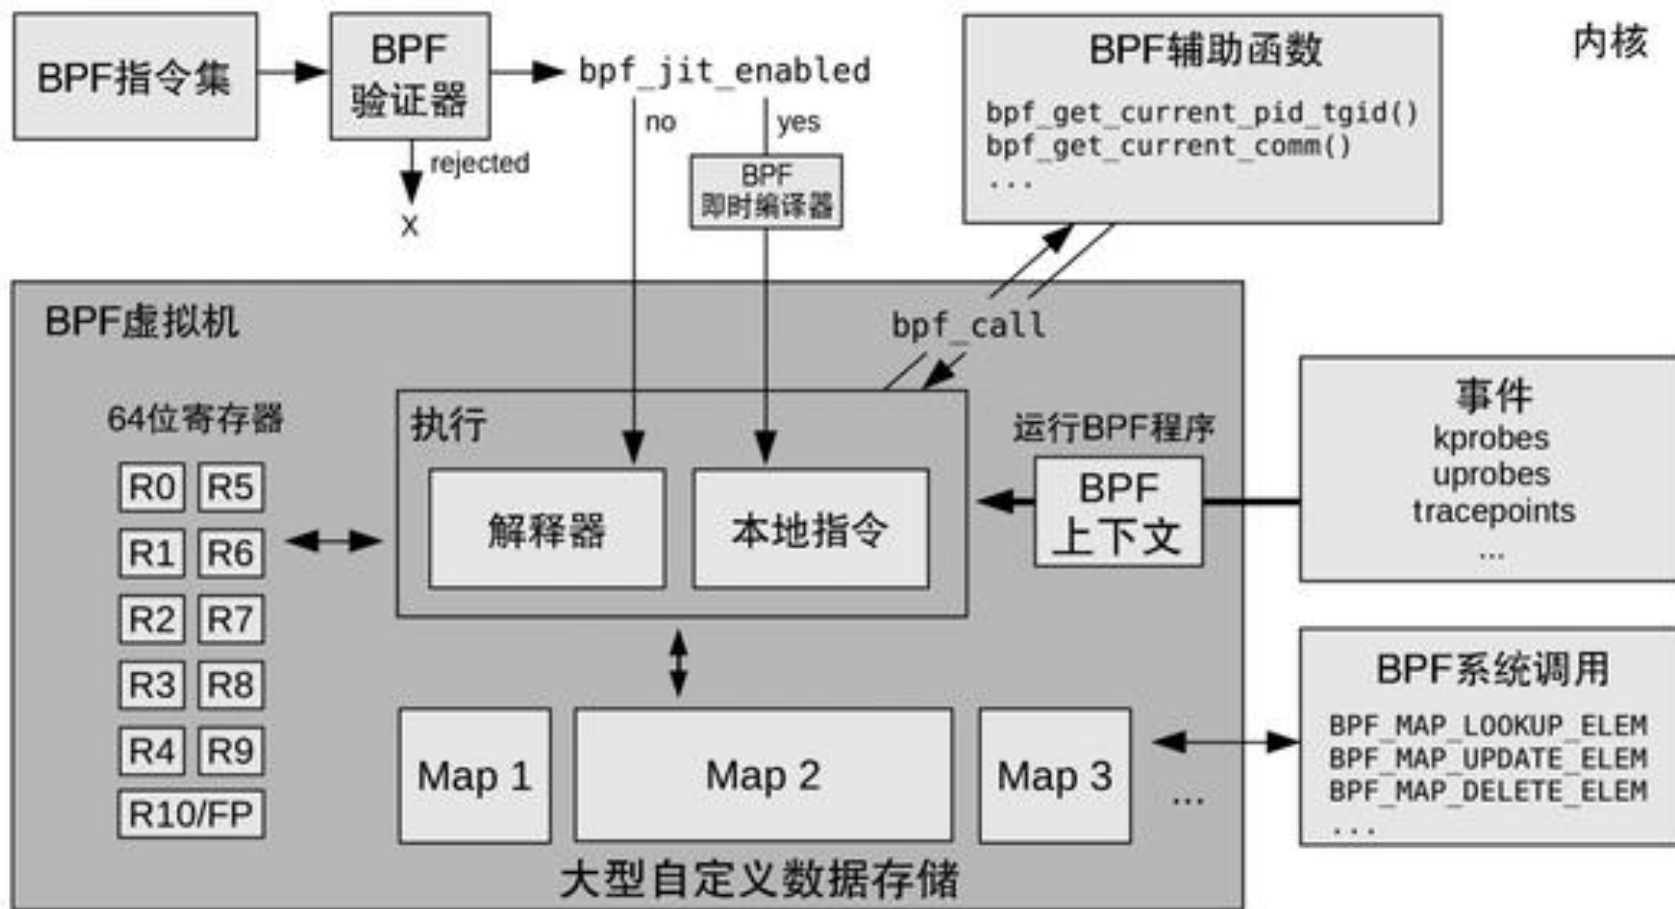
BPF指令集

BPF 验证器

rejected

X

bpf_jit_enabled

no

yes

BPF 即时编译器

BPF辅助函数

bpf_get_current_pid_tgid()
bpf_get_current_comm()
...

内核

BPF虚拟机

bpf_call

64位寄存器

| R0 | R5 |
|---|---|
| R1 | R6 |
| R2 | R7 |
| R3 | R8 |
| R4 | R9 |
| R10/FP | |

执行

解释器

本地指令

运行BPF程序

BPF 上下文

事件
kprobes
uprobes
tracepoints
...

Map 1

Map 2

Map 3

...

BPF系统调用

BPF_MAP_LOOKUP_ELEM
BPF_MAP_UPDATE_ELEM
BPF_MAP_DELETE_ELEM
...

大型自定义数据存储